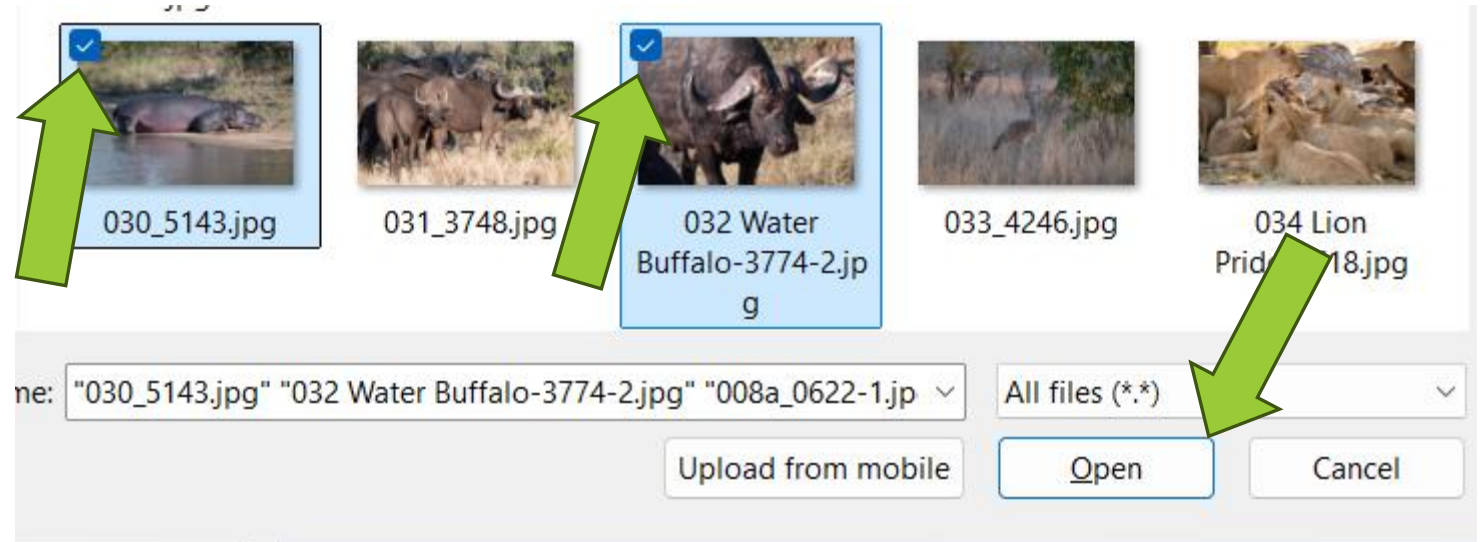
030_5143.jpg

031_3748.jpg

032 Water Buffalo-3774-2.jpg

033_4246.jpg

034 Lion Prid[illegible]18.jpg

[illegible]me: "030_5143.jpg" "032 Water Buffalo-3774-2.jpg" "008a_0622-1.jp

All files (*.*)

Upload from mobile

Open

Cancel